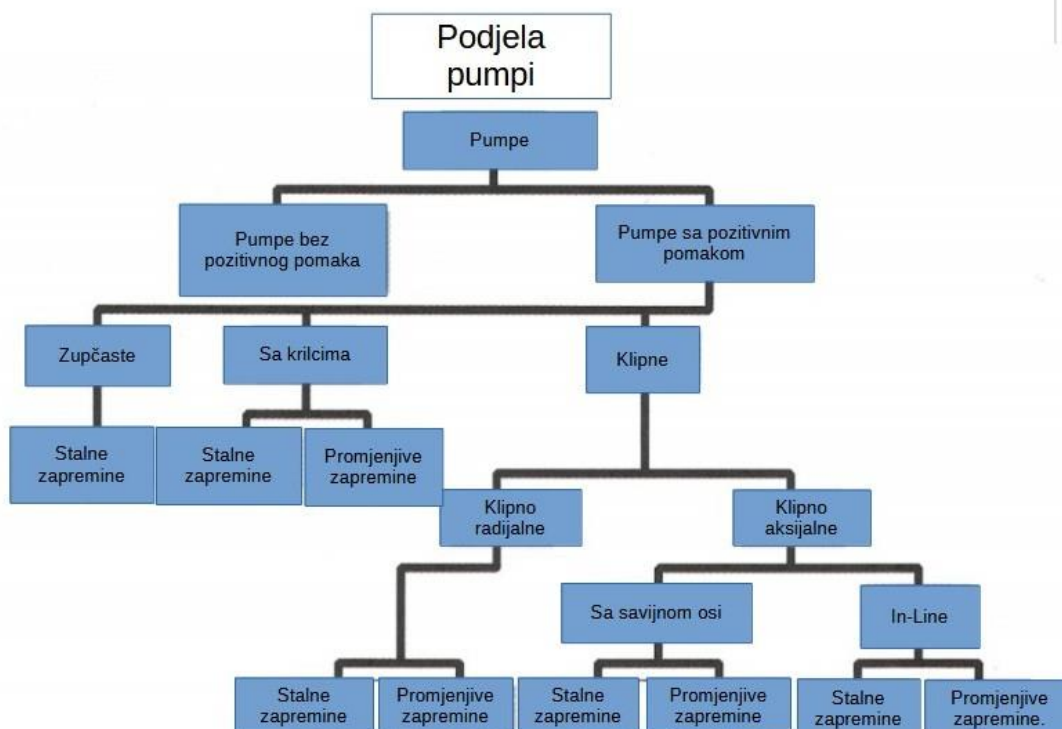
Podjela pumpi

Pumpe

Pumpe bez pozitivnog pomaka

Pumpe sa pozitivnim pomakom

Zupčaste

Sa krilcima

Klipne

Stalne zapremine

Stalne zapremine

Promjenjive zapremine

Klipno radijalne

Klipno aksijalne

Sa savijnom osi

In-Line

Stalne zapremine

Promjenjive zapremine

Stalne zapremine

Promjenjive zapremine

Stalne zapremine

Promjenjive zapremine.